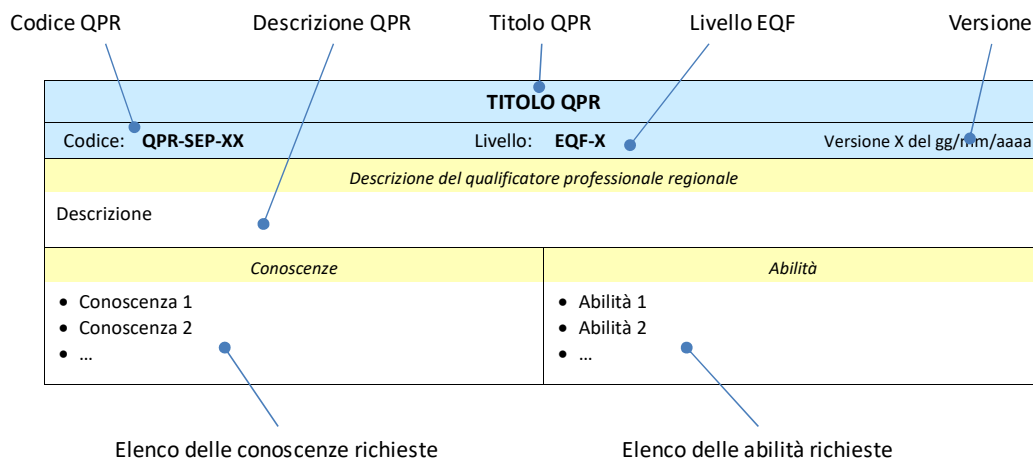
Codice QPR
Descrizione QPR
Titolo QPR
Livello EQF
Versione

| TITOLO QPR | | |
|---|---|---|
| Codice: **QPR-SEP-XX** | Livello: **EQF-X** | Versione X del gg/mm/aaaa |

*Descrizione del qualificatore professionale regionale*

Descrizione

| *Conoscenze* | *Abilità* |
|---|---|
| • Conoscenza 1<br>• Conoscenza 2<br>• … | • Abilità 1<br>• Abilità 2<br>• … |

Elenco delle conoscenze richieste
Elenco delle abilità richieste